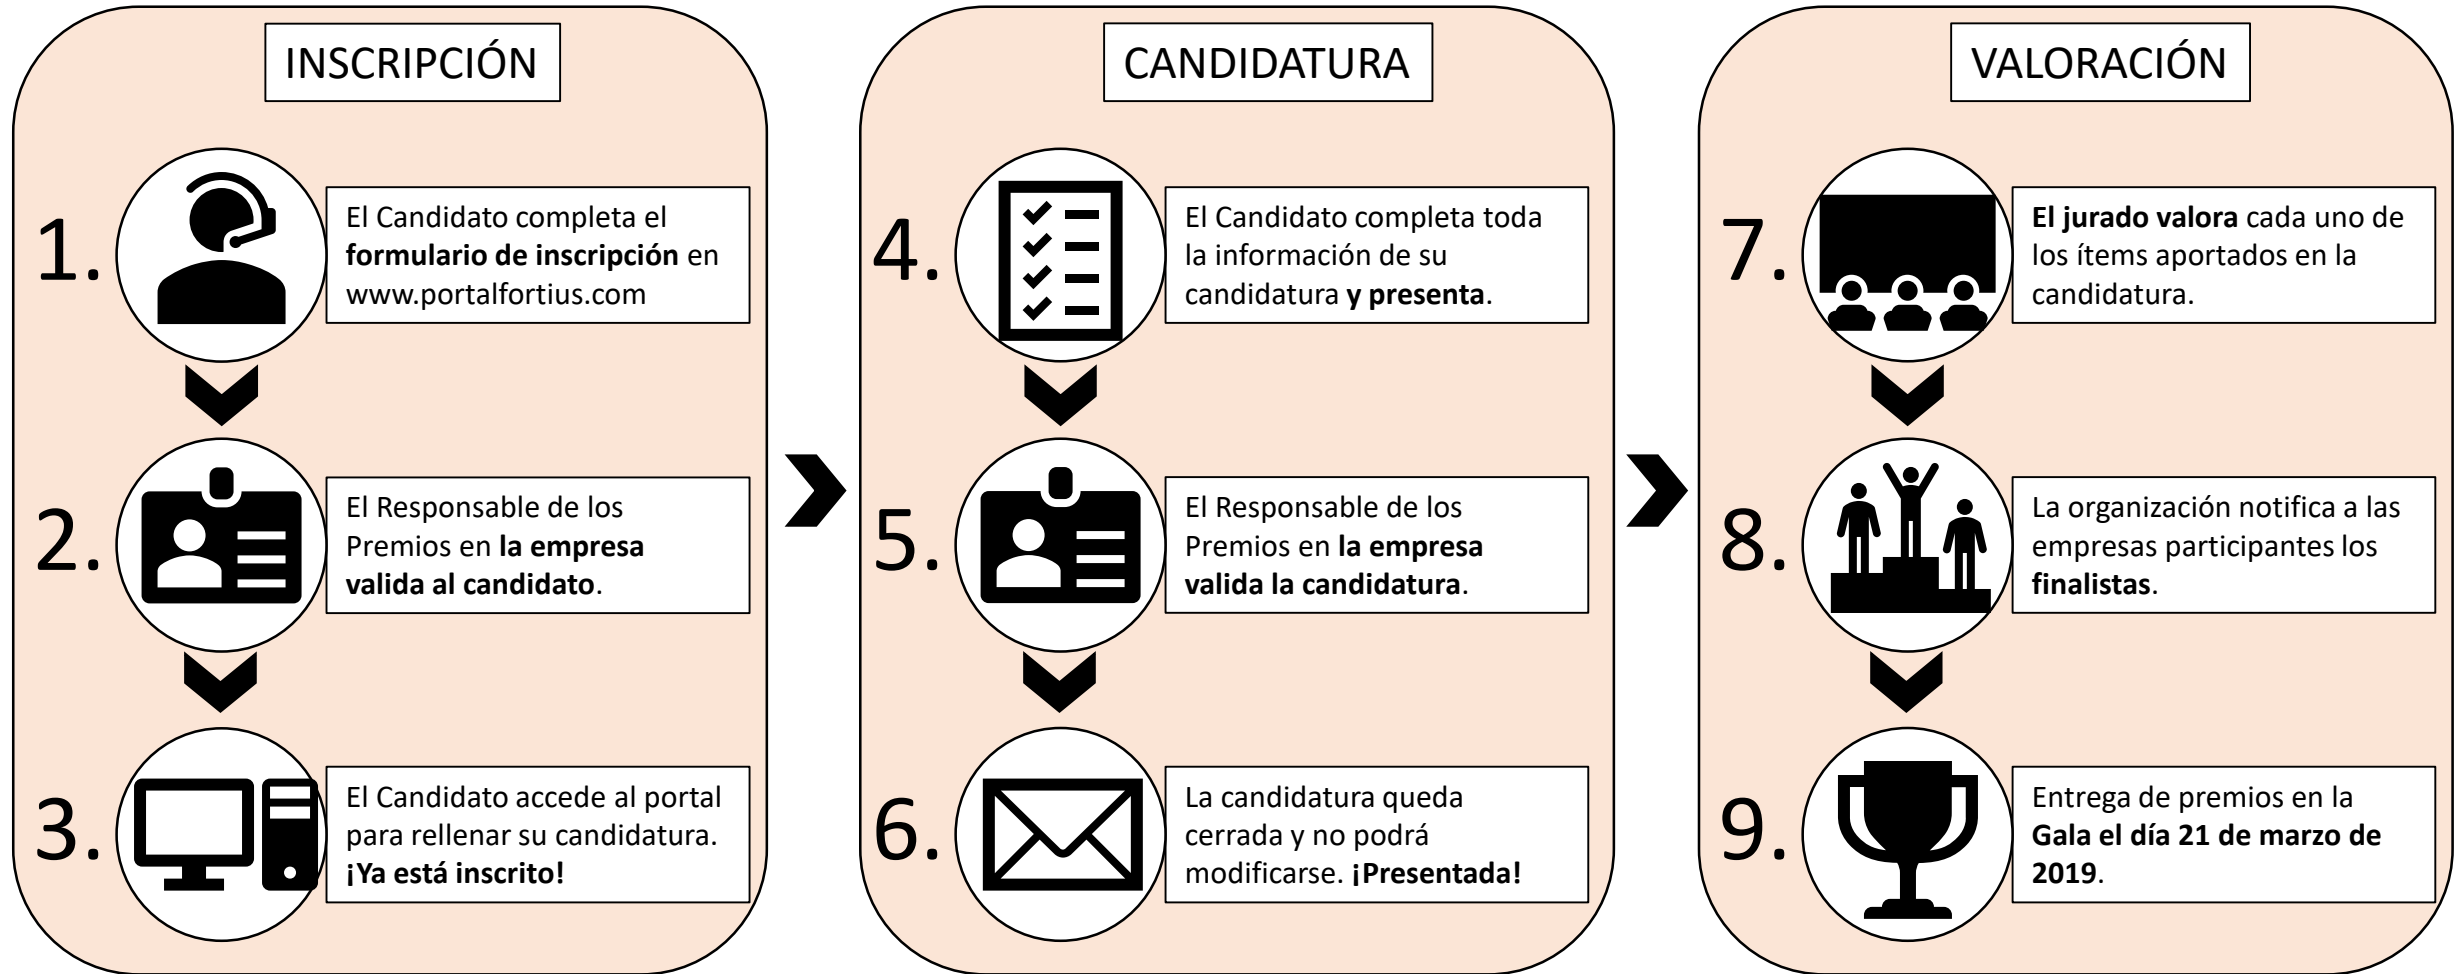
INSCRIPCIÓN

1. El Candidato completa el **formulario de inscripción** en www.portalfortius.com

2. El Responsable de los Premios en **la empresa valida al candidato**.

3. El Candidato accede al portal para rellenar su candidatura. **¡Ya está inscrito!**

CANDIDATURA

4. El Candidato completa toda la información de su candidatura **y presenta**.

5. El Responsable de los Premios en **la empresa valida la candidatura**.

6. La candidatura queda cerrada y no podrá modificarse. **¡Presentada!**

VALORACIÓN

7. **El jurado valora** cada uno de los ítems aportados en la candidatura.

8. La organización notifica a las empresas participantes los **finalistas**.

9. Entrega de premios en la **Gala el día 21 de marzo de 2019**.